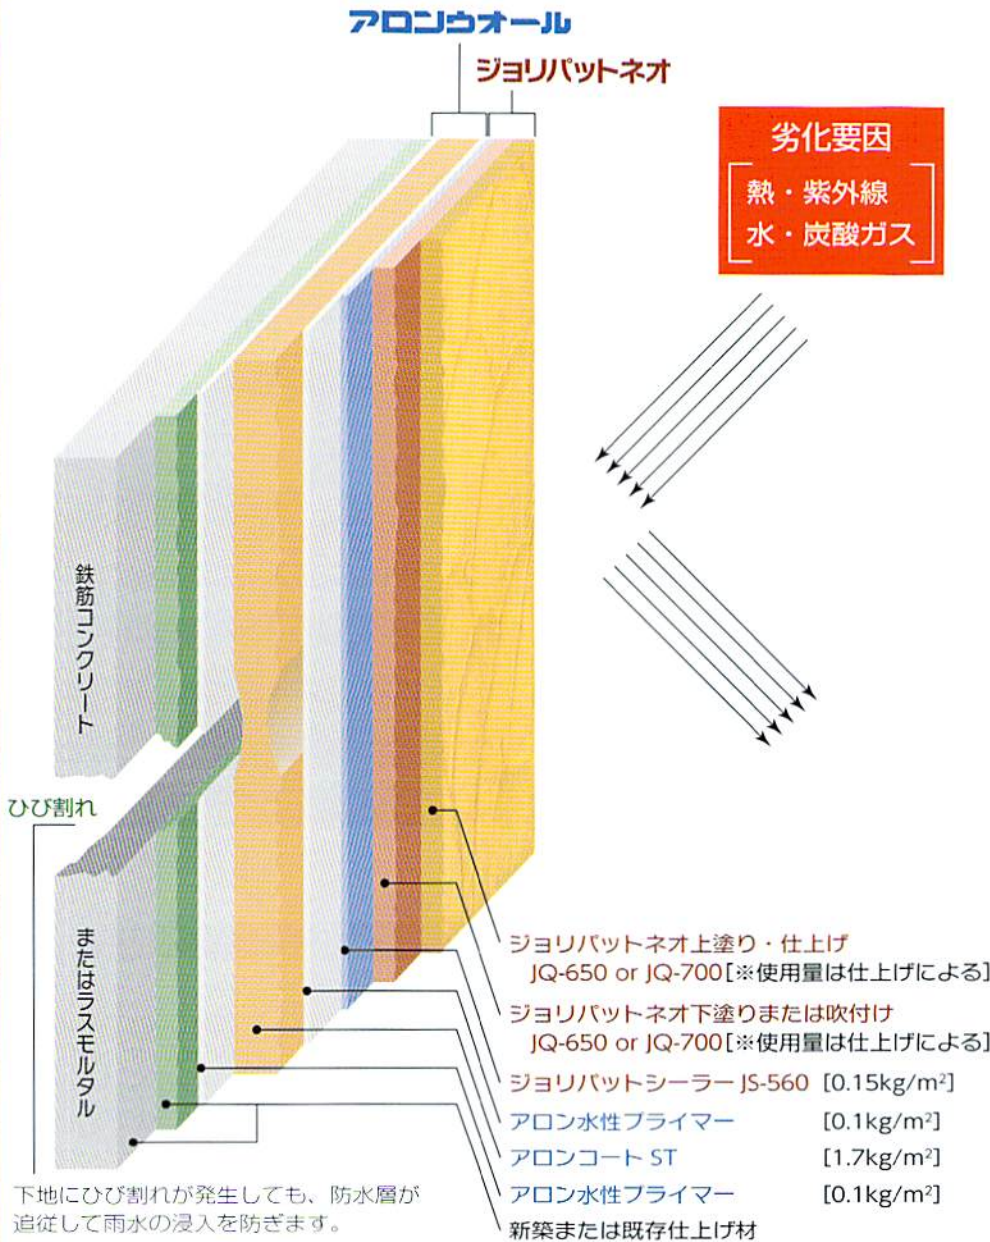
アロンウオール

ジョリパットネオ

劣化要因
熱・紫外線
水・炭酸ガス

鉄筋コンクリート

ひび割れ

またはラスモルタル

ジョリパットネオ上塗り・仕上げ
JQ-650 or JQ-700［※使用量は仕上げによる］

ジョリパットネオ下塗りまたは吹付け
JQ-650 or JQ-700［※使用量は仕上げによる］

ジョリパットシーラー JS-560 ［0.15kg/m$^2$］

アロン水性プライマー ［0.1kg/m$^2$］

アロンコート ST ［1.7kg/m$^2$］

アロン水性プライマー ［0.1kg/m$^2$］

新築または既存仕上げ材

下地にひび割れが発生しても、防水層が追従して雨水の浸入を防ぎます。